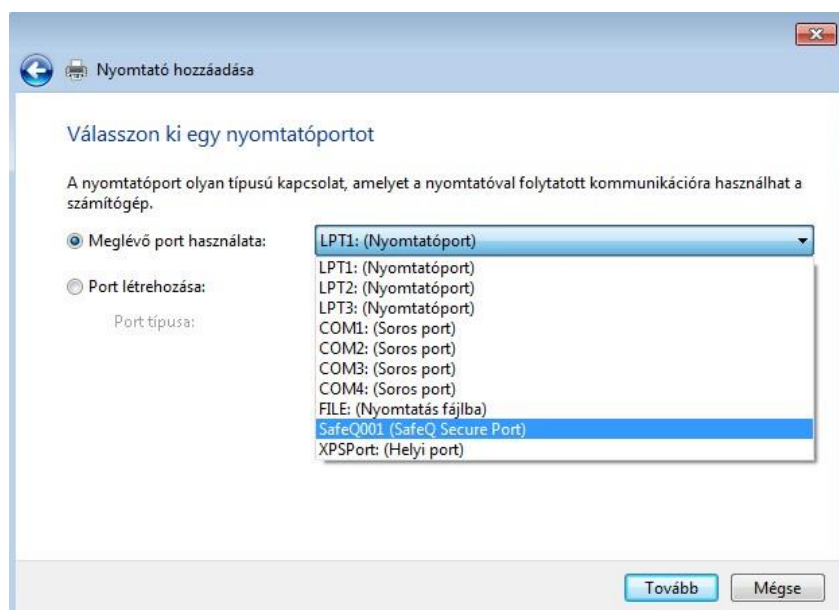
Nyomtató hozzáadása

Válasszon ki egy nyomtatóportot

A nyomtatóport olyan típusú kapcsolat, amelyet a nyomtatóval folytatott kommunikációra használhat a számítógép.

Meglévő port használata: LPT1: (Nyomtatóport)

Port létrehozása:

Port típusa:

LPT1: (Nyomtatóport)
LPT2: (Nyomtatóport)
LPT3: (Nyomtatóport)
COM1: (Soros port)
COM2: (Soros port)
COM3: (Soros port)
COM4: (Soros port)
FILE: (Nyomtatás fájlba)
SafeQ001 (SafeQ Secure Port)
XPSPort: (Helyi port)

Tovább Mégse